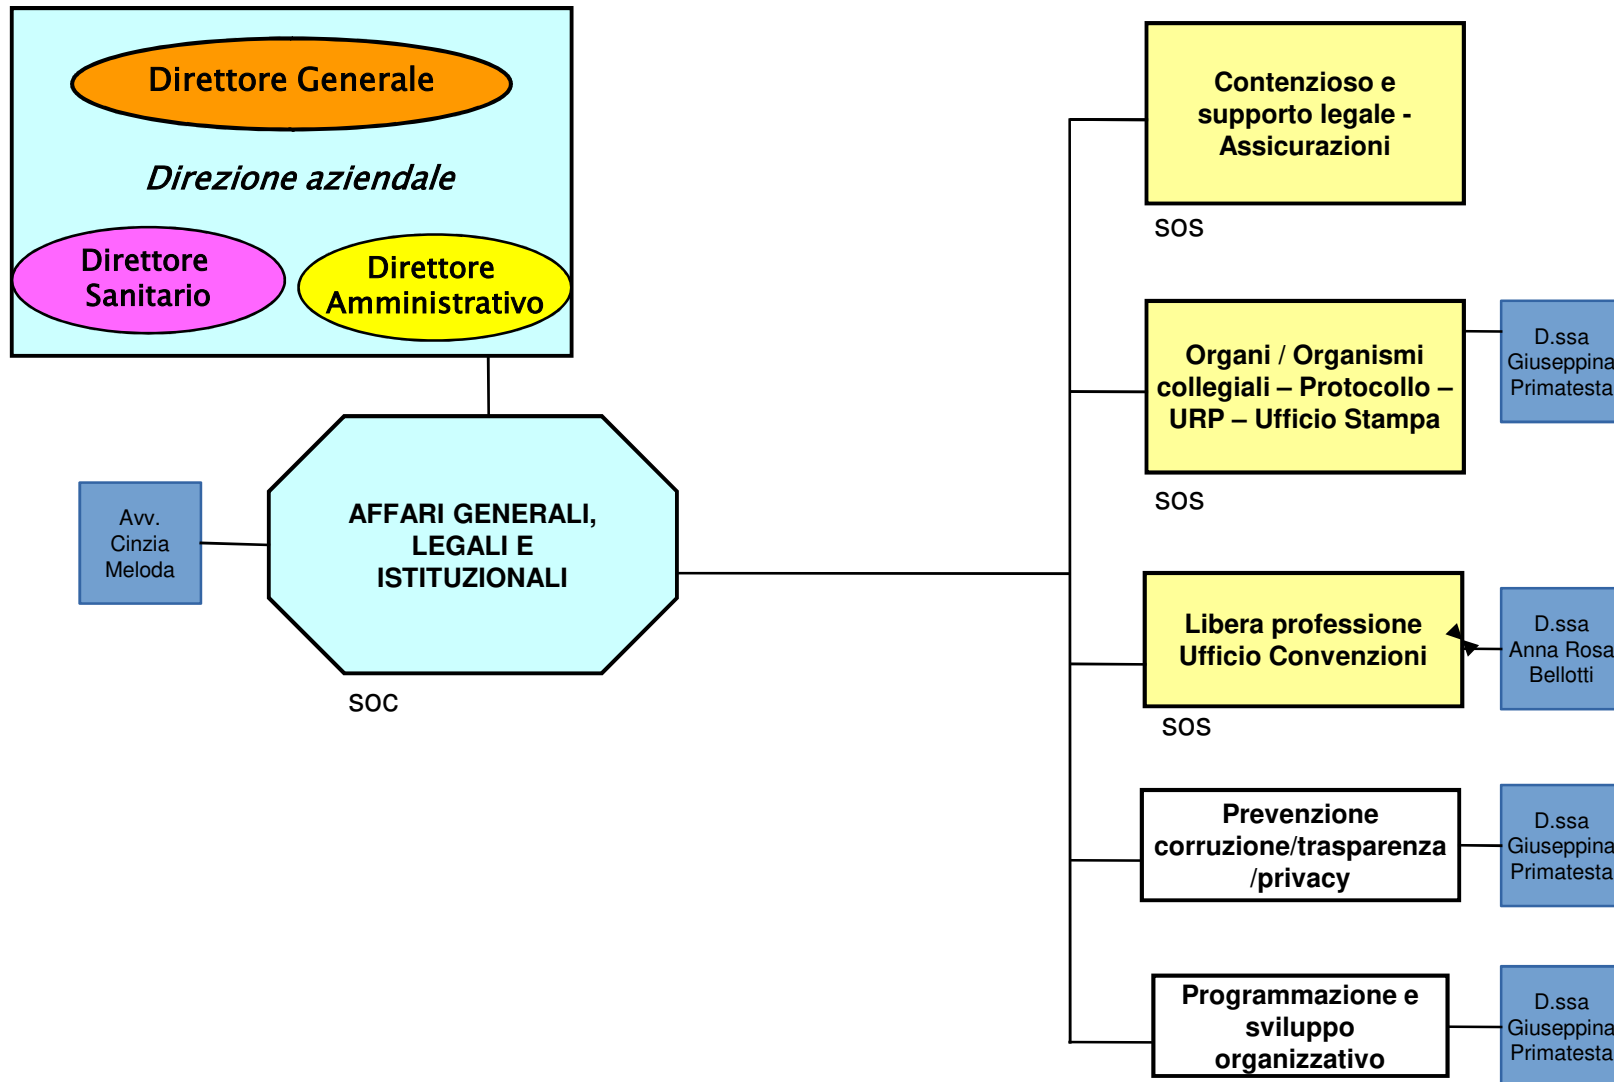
Direttore Generale

Direzione aziendale

Direttore Sanitario

Direttore Amministrativo

Avv. Cinzia Meloda

AFFARI GENERALI, LEGALI E ISTITUZIONALI

SOC

Contenzioso e supporto legale - Assicurazioni

SOS

Organi / Organismi collegiali – Protocollo – URP – Ufficio Stampa

SOS

D.ssa Giuseppina Primatesta

Libera professione Ufficio Convenzioni

SOS

D.ssa Anna Rosa Bellotti

Prevenzione corruzione/trasparenza /privacy

D.ssa Giuseppina Primatesta

Programmazione e sviluppo organizzativo

D.ssa Giuseppina Primatesta